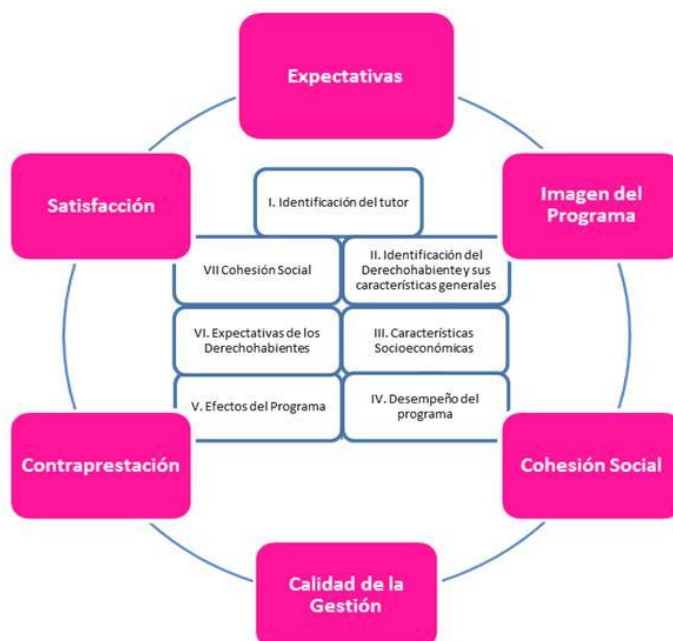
Expectativas

Imagen del Programa

Cohesión Social

Calidad de la Gestión

Contraprestación

Satisfacción

I. Identificación del tutor

VII Cohesión Social

II. Identificación del Derechohabiente y sus características generales

VI. Expectativas de los Derechohabientes

III. Características Socioeconómicas

V. Efectos del Programa

IV. Desempeño del programa